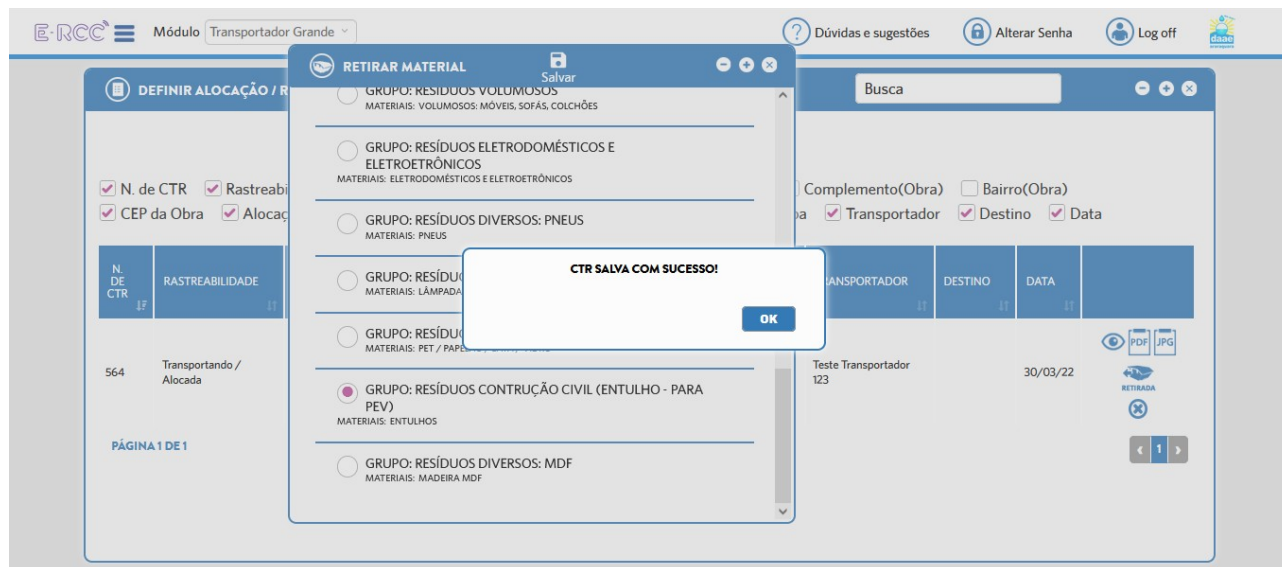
E-RCC Módulo Transportador Grande

Dúvidas e sugestões Alterar Senha Log off daae

DEFINIR ALOCAÇÃO / R

Busca

N. de CTR Rastreabi

CEP da Obra Alocaç

Complemento(Obra) Bairro(Obra)

a Transportador Destino Data

| N. DE CTR | RASTREABILIDADE | | TRANSPORTADOR | DESTINO | DATA | |
|---|---|---|---|---|---|---|
| 564 | Transportando / Alocada | | Teste Transportador 123 | | 30/03/22 | PDF JPG RETIRADA |

PÁGINA 1 DE 1

1

RETIRAR MATERIAL

Salvar

GRUPO: RESÍDUOS VOLUMOSOS
MATERIAIS: VOLUMOSOS: MÓVEIS, SOFÁS, COLCHÕES

GRUPO: RESÍDUOS ELETRODOMÉSTICOS E ELETROETRÔNICOS
MATERIAIS: ELETRODOMÉSTICOS E ELETROETRÔNICOS

GRUPO: RESÍDUOS DIVERSOS: PNEUS
MATERIAIS: PNEUS

GRUPO: RESÍDU
MATERIAIS: LÂMPADA

GRUPO: RESÍDU
MATERIAIS: PET / PAPEL

GRUPO: RESÍDUOS CONTRUÇÃO CIVIL (ENTULHO - PARA PEV)
MATERIAIS: ENTULHOS

GRUPO: RESÍDUOS DIVERSOS: MDF
MATERIAIS: MADEIRA MDF

CTR SALVA COM SUCESSO!

OK